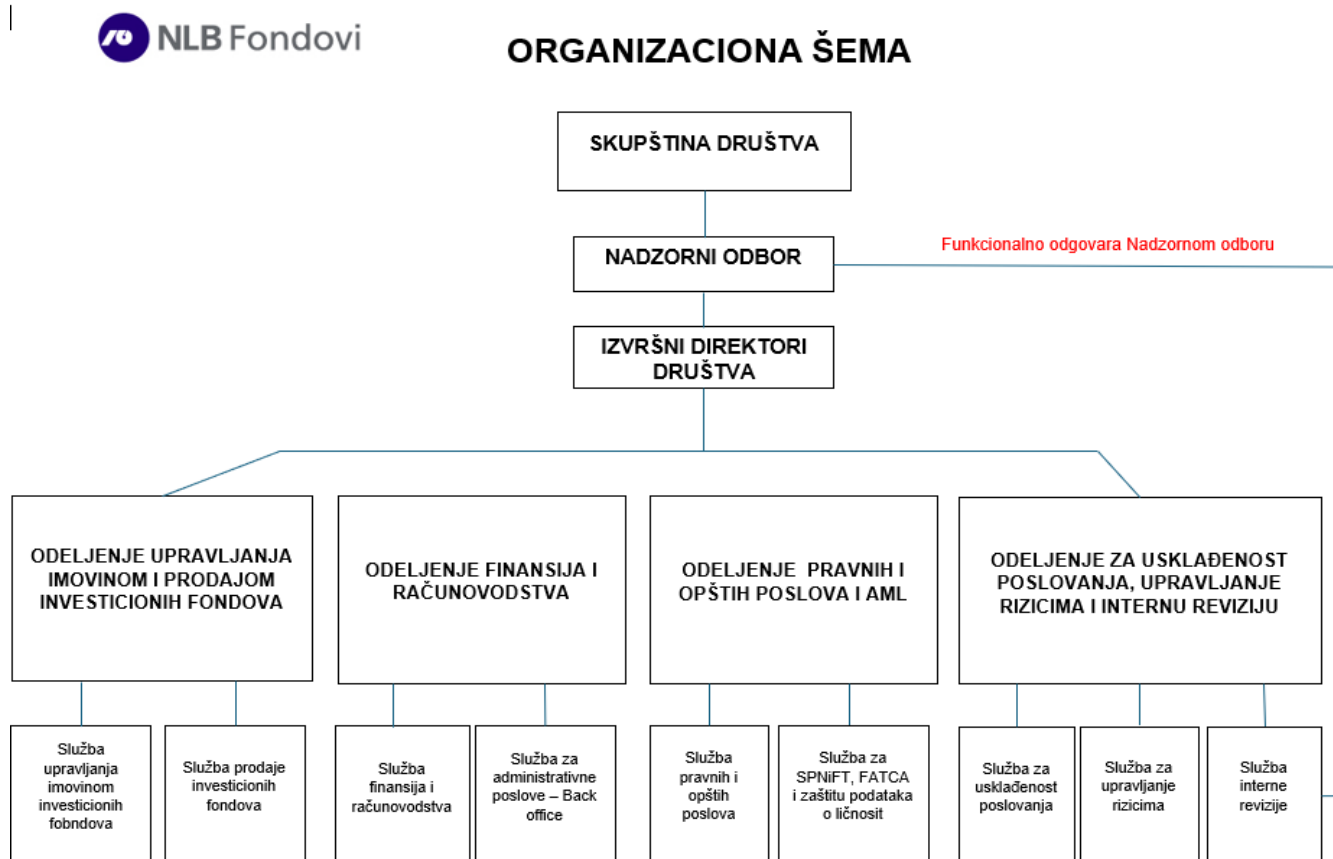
NLB Fondovi

ORGANIZACIONA ŠEMA

SKUPŠTINA DRUŠTVA

NADZORNI ODBOR

Funkcionalno odgovara Nadzornom odboru

IZVRŠNI DIREKTORI DRUŠTVA

ODELJENJE UPRAVLJANJA IMOVINOM I PRODAJOM INVESTICIONIH FONDOVA

ODELJENJE FINANSIJA I RAČUNOVODSTVA

ODELJENJE PRAVNIH I OPŠTIH POSLOVA I AML

ODELJENJE ZA USKLAĐENOST POSLOVANJA, UPRAVLJANJE RIZICIMA I INTERNU REVIZIJU

Služba upravljanja imovinom investicionih fobndova

Služba prodaje investicionih fondova

Služba finansija i računovodstva

Služba za administrativne poslove – Back office

Služba pravnih i opštih poslova

Služba za SPNiFT, FATCA i zaštitu podataka o ličnosit

Služba za usklađenost poslovanja

Služba za upravljanje rizicima

Služba interne revizije